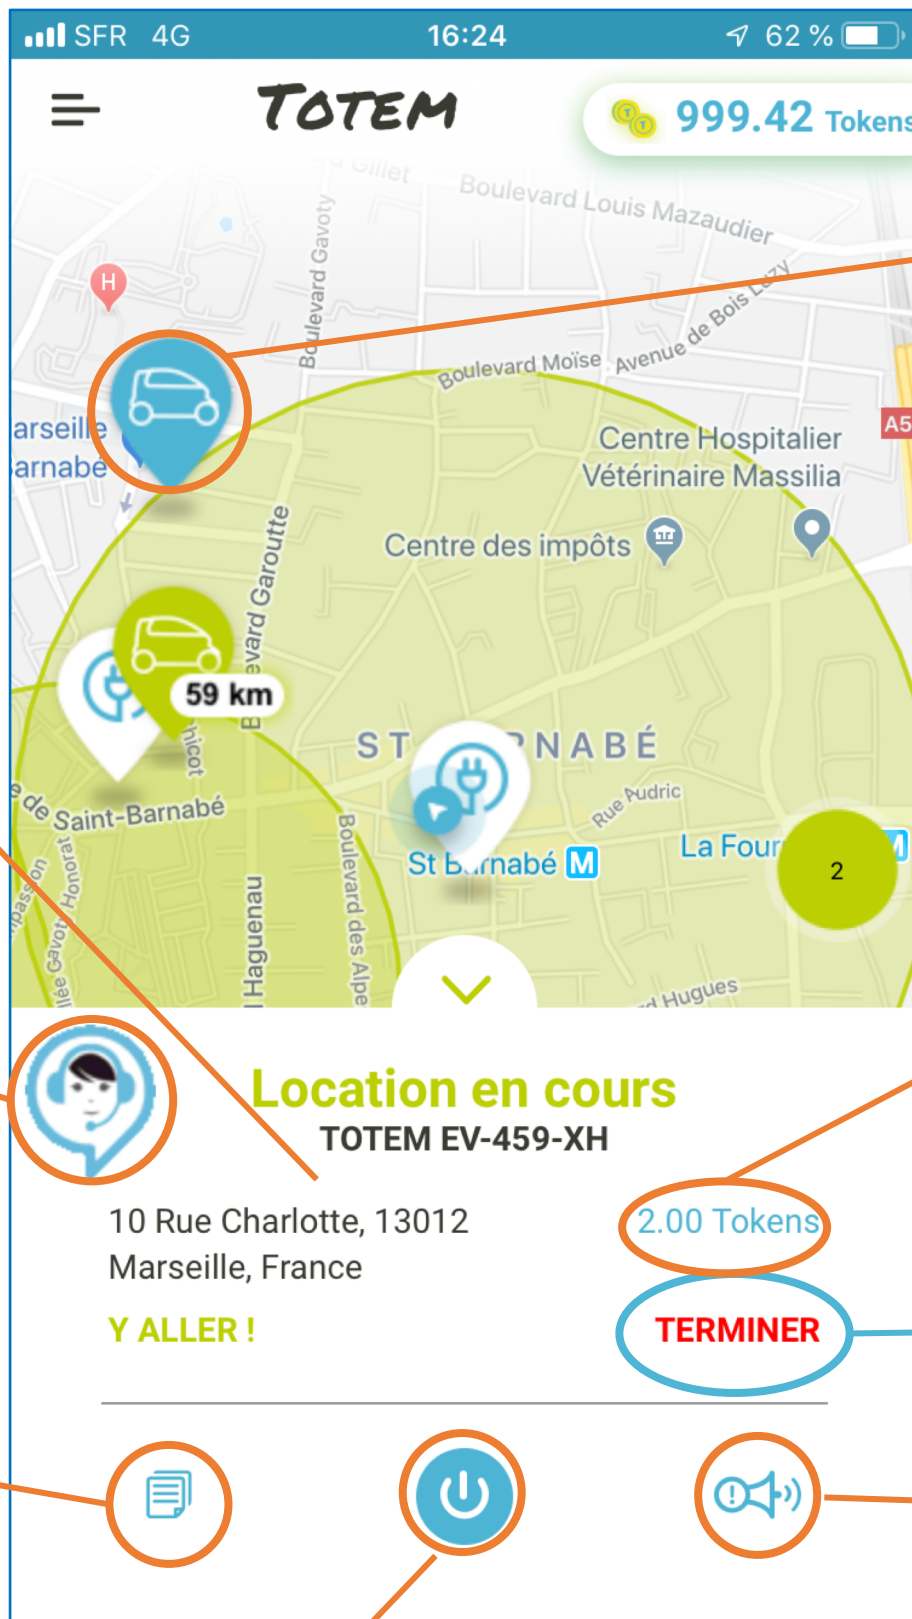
SFR 4G 16:24 62 %

TOTEM

999.42 Tokens

Gillet
Boulevard Louis Mazaudier
Boulevard Gavoty
H
Boulevard Moïse
Avenue de Bois Luzy
arseille
arnabe
A5
Centre Hospitalier Vétérinaire Massilia
Centre des impôts
Boulevard Garoutte
59 km
hicot
ST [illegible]NABÉ
Rue Audric
de Saint-Barnabé
St B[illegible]rnabé M
La Four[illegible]
2
Honorat
Haguenau
Boulevard des Alpe
Hugues

Location en cours
TOTEM EV-459-XH

10 Rue Charlotte, 13012 Marseille, France

2.00 Tokens

Y ALLER !

TERMINER